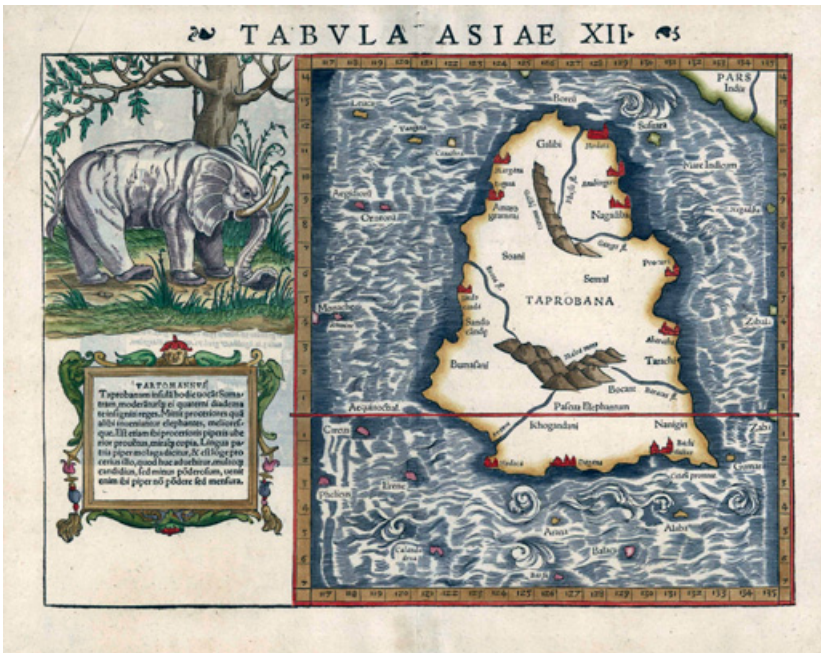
TABVLA ASIAE XII

PARS India

Boreu

Sufurra

Galiba

Modutu

Margana

Anurogramu

Nagadiba

Mare Indicum

Soana

Semni

TAPROBANA

Oronoron

Maagramu

Sando cande

Bumafanu

Aequinoctial

Bocane

Pascua Elephantum

Rhogandani

Nagadiba

Tarachi

Zaba

Ganges fl.

Malea mons

Galibi montes

Phasis fl.

Barasus fl.

Azanus fl.

Dagana

Modura

Abaratha

Cottiara

Zaba

Goanum

Arana

Alabi

Balacu

Bazacata

Leuca

Canathra

Azania

Irene

Corias

Philecos

Calandra

TAPROBANE INSVLA

Taprobanam insula hodie uocat Sumatram, moderantur ei quatuor diadema te insignes reges. Nutrit procerious quàm alibi inueniantur elephantes, meliores que. Illi etiam sic proceriores piperis arbor proueniunt, magnaque copia. Longum pertita piper nostra gignitur, & est longe procerius illo, quod huc ad nos adfertur, melius candidius, sed minus ponderosum, ueniit enim ibi piper nō pōdere sed mensura.

117 118 119 120 121 122 123 124 125 126 127 128 129 130 131 132 133 134 135

117 118 119 120 121 122 123 124 125 126 127 128 129 130 131 132 133 134 135